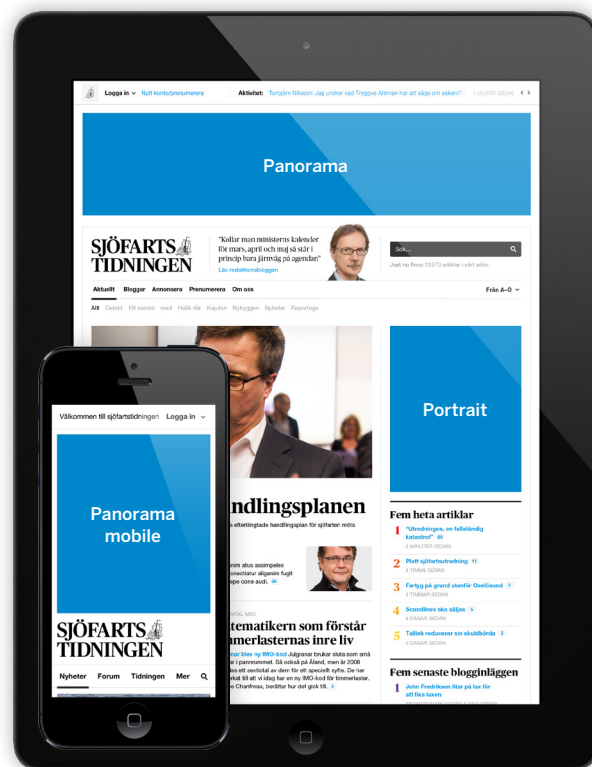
Logga in Nytt konto/prenumerera Aktivitet: Torbjörn Nilsson: Jag undrar vad Tryggve Ahlman har att säga om saken?! 4 MINUTER SEDAN

Panorama

SJÖFARTS TIDNINGEN

"Kollar man ministerns kalender för mars, april och maj står i princip bara järnväg på agendan"

Läs redaktionsbloggen

Sök...

Just nu finns 12573 artiklar i vårt arkiv.

Aktuellt Bloggar Annonsera Prenumerera Om oss

Från A–Ö

Allt Debatt Ett samtal med Hellå där Kajutan Nybyggen Nyheter Reportage

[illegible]ndlingsplanen

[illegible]s efterlängtade handlingsplan för sjöfarten möts

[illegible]nim atus assimpeles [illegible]nectatur aligenim fugit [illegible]epe core audi.

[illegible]NTAL MED

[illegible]tematikern som förstår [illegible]mmerlasternas inre liv

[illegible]nar blev ny IMO-kod Julgranar bruker sluta som små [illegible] i pannrummet. Så också på Åland, men år 2008 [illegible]es ett sextotal av dem för ett speciellt syfte. De har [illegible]rkat till att vi idag har en ny IMO-kod för timmerlaster. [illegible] Chanfreau, berättar hur det gick till.

Portrait

Fem heta artiklar

1 "Utredningen, en fullständig katastrof"
3 MINUTER SEDAN

2 Platt sjöfartsutredning
6 TIMMAR SEDAN

3 Fartyg på grund utanför Oxelösund
2 TIMMAR SEDAN

4 Scandlines ska säljas
4 DAGAR SEDAN

5 Tallink reducerar sin skuldbörda
4 DAGAR SEDAN

Fem senaste blogginläggen

1 John Fredriksen litar på tax för att fixa laxen

Välkommen till sjöfartstidningen Logga in

Panorama mobile

SJÖFARTS TIDNINGEN

Nyheter Forum Tidningen Mer